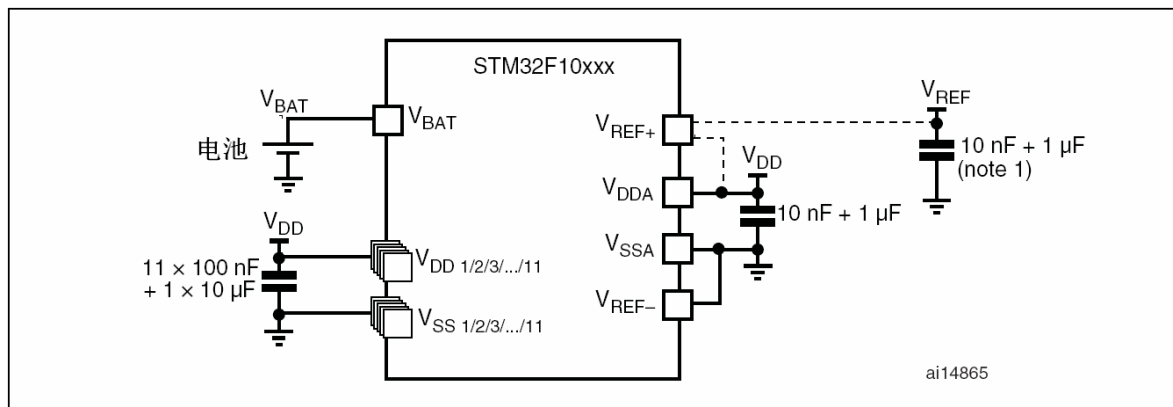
STM32F10xxx

$V_{BAT}$

$V_{BAT}$

电池

$V_{DD}$

11 × 100 nF + 1 × 10 µF

$V_{DD\ 1/2/3/.../11}$

$V_{SS\ 1/2/3/.../11}$

$V_{REF+}$

$V_{DDA}$

$V_{SSA}$

$V_{REF-}$

$V_{DD}$

10 nF + 1 µF

$V_{REF}$

10 nF + 1 µF (note 1)

ai14865